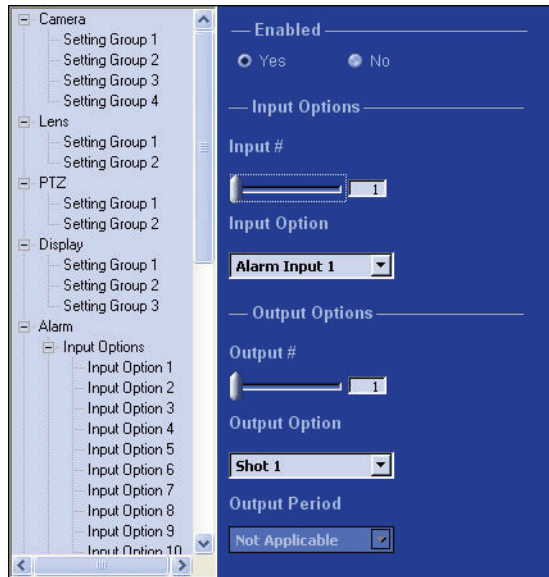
Camera
Setting Group 1
Setting Group 2
Setting Group 3
Setting Group 4
Lens
Setting Group 1
Setting Group 2
PTZ
Setting Group 1
Setting Group 2
Display
Setting Group 1
Setting Group 2
Setting Group 3
Alarm
Input Options
Input Option 1
Input Option 2
Input Option 3
Input Option 4
Input Option 5
Input Option 6
Input Option 7
Input Option 8
Input Option 9
Input Option 10

Enabled

Yes No

Input Options

Input #

1

Input Option

Alarm Input 1

Output Options

Output #

1

Output Option

Shot 1

Output Period

Not Applicable